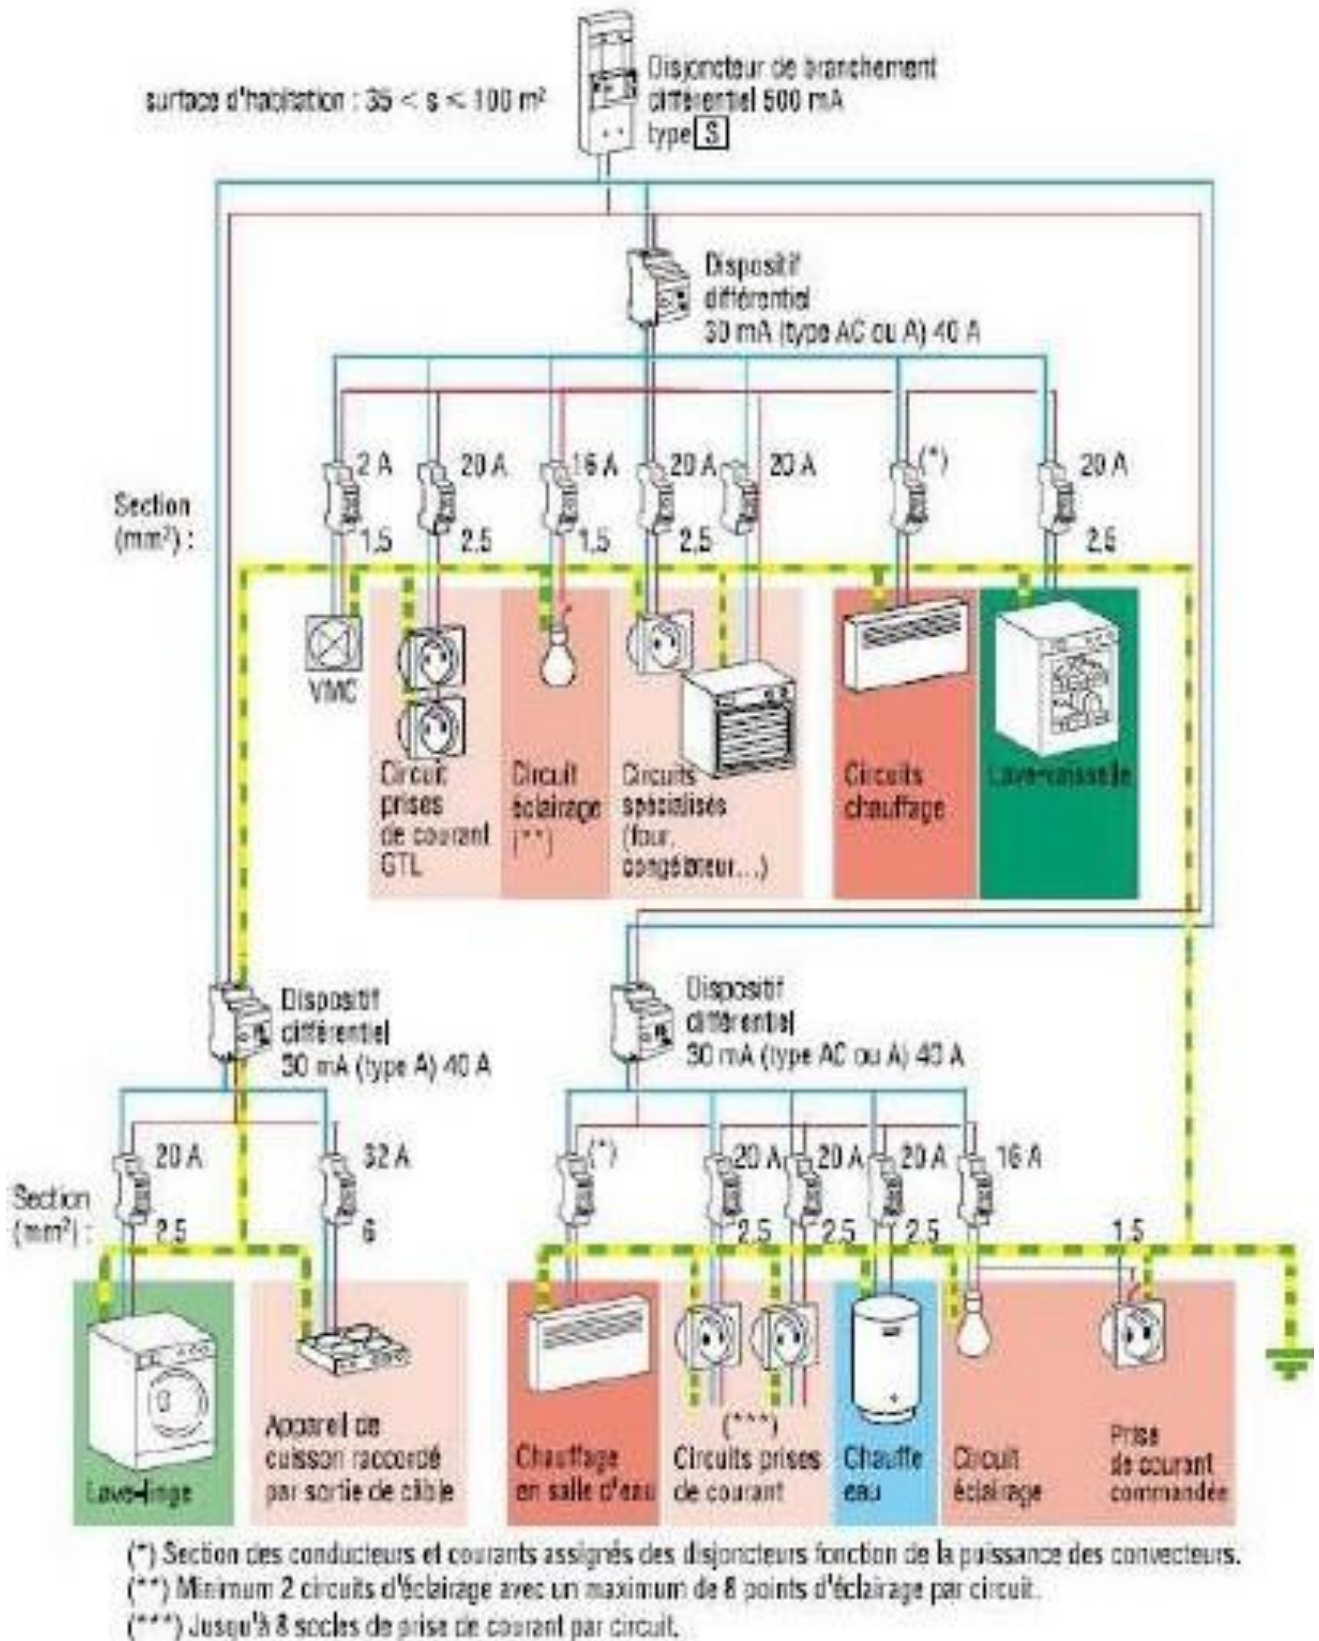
surface d'habitation : 35 < s < 100 m²

Disjoncteur de branchement différentiel 500 mA type S

Dispositif différentiel 30 mA (type AC ou A) 40 A

Section (mm²) :

2 A
1,5
20 A
2,5
16 A
1,5
20 A
2,5
20 A
(*)
20 A
2,5

VMC

Circuit prises de courant GTL

Circuit éclairage (**)

Circuits spécialisés (four, congélateur...)

Circuits chauffage

Lave-vaisselle

Dispositif différentiel 30 mA (type A) 40 A

Dispositif différentiel 30 mA (type AC ou A) 40 A

20 A
32 A
Section (mm²) :
2,5
6

(*)
20 A
20 A
20 A
16 A
2,5
2,5
2,5
1,5

Lave-linge

Appareil de cuisson raccordé par sortie de câble

Chauffage en salle d'eau

(***) Circuits prises de courant

Chauffe eau

Circuit éclairage

Prise de courant commandée

(*) Section des conducteurs et courants assignés des disjoncteurs fonction de la puissance des convecteurs.
(**) Minimum 2 circuits d'éclairage avec un maximum de 8 points d'éclairage par circuit.
(***) Jusqu'à 8 socles de prise de courant par circuit.